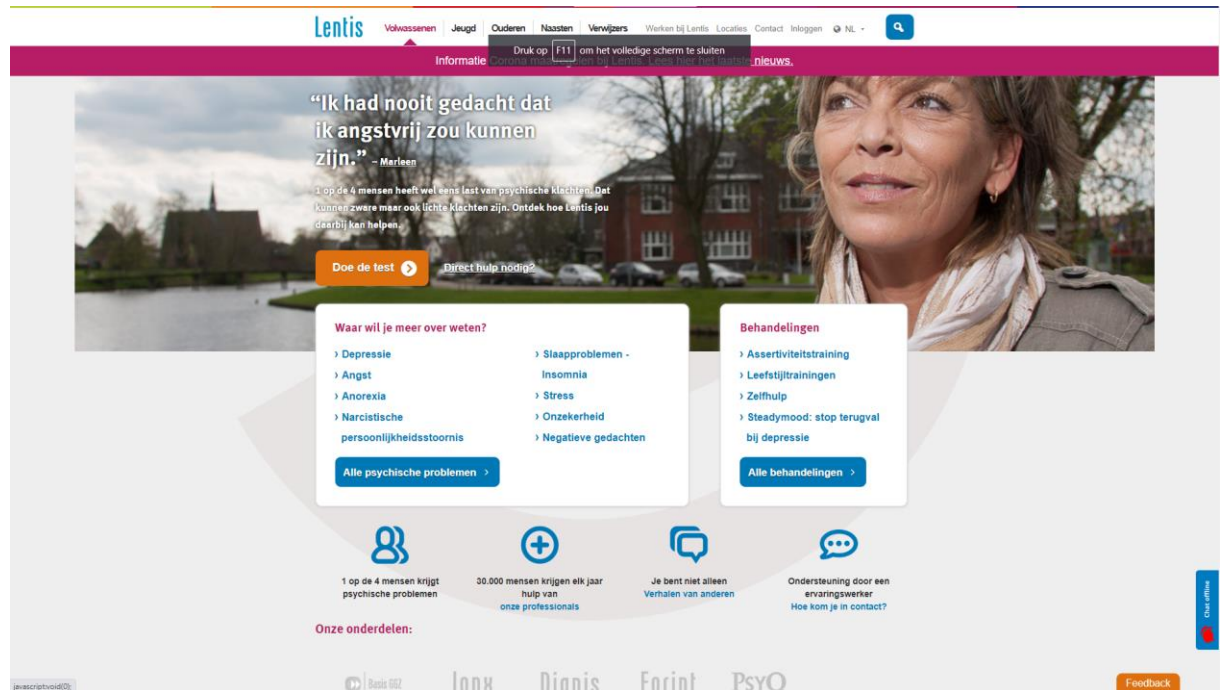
Lentis Volwassenen Jeugd Ouderen Naasten Verwijzers Werken bij Lentis Locaties Contact Inloggen NL

Druk op F11 om het volledige scherm te sluiten

Informatie Corona maatregelen bij Lentis. Lees hier het laatste nieuws.

"Ik had nooit gedacht dat ik angstvrij zou kunnen zijn." – Marleen

1 op de 4 mensen heeft wel eens last van psychische klachten. Dat kunnen zware maar ook lichte klachten zijn. Ontdek hoe Lentis jou daarbij kan helpen.

Doe de test

Direct hulp nodig?

Waar wil je meer over weten?

› Depressie
› Angst
› Anorexia
› Narcistische persoonlijkheidsstoornis
› Slaapproblemen - Insomnia
› Stress
› Onzekerheid
› Negatieve gedachten

Alle psychische problemen ›

Behandelingen

› Assertiviteitstraining
› Leefstijltrainingen
› Zelfhulp
› Steadymood: stop terugval bij depressie

Alle behandelingen ›

1 op de 4 mensen krijgt psychische problemen

30.000 mensen krijgen elk jaar hulp van onze professionals

Je bent niet alleen
Verhalen van anderen

Ondersteuning door een ervaringswerker
Hoe kom je in contact?

Onze onderdelen:

Basis GGZ Jonx Dignis Forint PsyQ

Chat offline

javascript:void(0);

Feedback